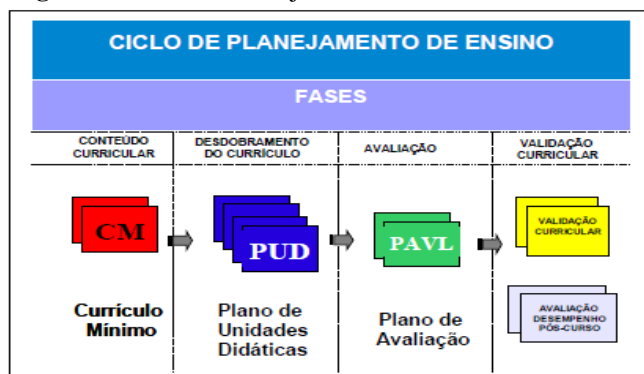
CICLO DE PLANEJAMENTO DE ENSINO

FASES

CONTEÚDO CURRICULAR

DESDOBRAMENTO DO CURRÍCULO

AVALIAÇÃO

VALIDAÇÃO CURRICULAR

CM

Currículo Mínimo

PUD

Plano de Unidades Didáticas

PAVL

Plano de Avaliação

VALIDAÇÃO CURRICULAR

AVALIAÇÃO DESEMPENHO PÓS-CURSO